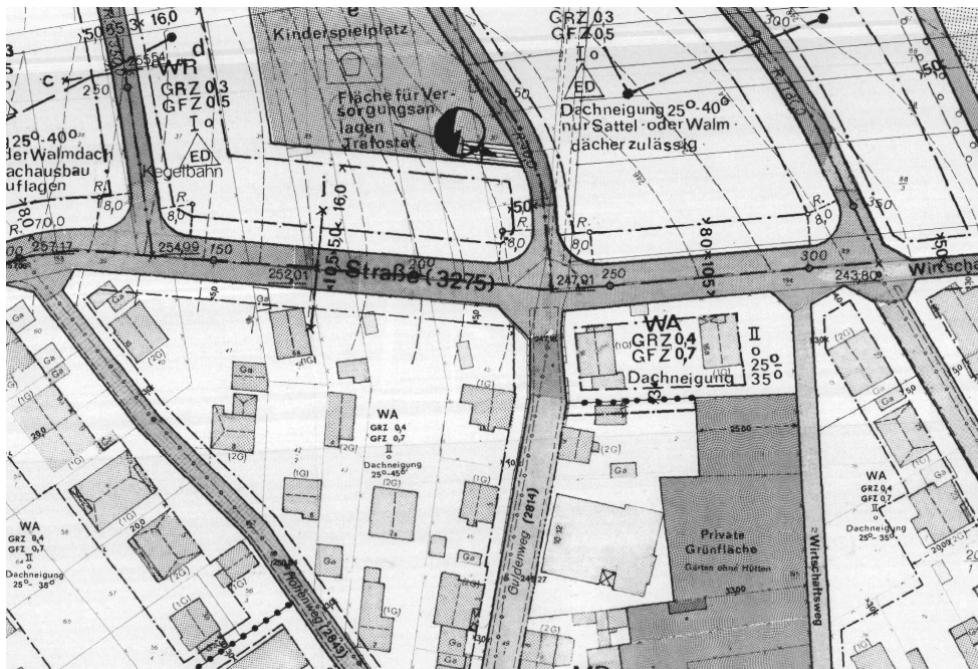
50,65 16,0
d
c WR
GRZ 0,3
GFZ 0,5
I o
25°-40°
der Walmdach
achausbau
uflagen
ED
Kegelbahn
Kinderspielplatz
Fläche für Versorgungsanlagen
Trafostat
GRZ 0,3
GFZ 0,5
I o
ED
Dachneigung 25°-40°
nur Sattel- oder Walmdächer zulässig
R
8,0
R 70,0
257,17
254,99
150
252,01
200
Straße (3275)
16,0
5,0
10,5
5,0
8,0
247,01
250
8,0
10,5
300
243,80
Wirtscha
R
8,0
R
8,0
35,0
WA
GRZ 0,4
GFZ 0,7
II
o
25°
35°
Dachneigung
WA
GRZ 0,4
GFZ 0,7
II
o
Dachneigung
25°-45°
WA
GRZ 0,4
GFZ 0,7
II
o
Dachneigung
25°-38°
WA
GRZ 0,4
GFZ 0,7
II
o
Dachneigung
25°-45°
Ga
(1G)
(2G)
Gutenweg (2814)
Private
Grünfläche
Gärten ohne Hütten
Wirtschaftsweg
25,00
33,00